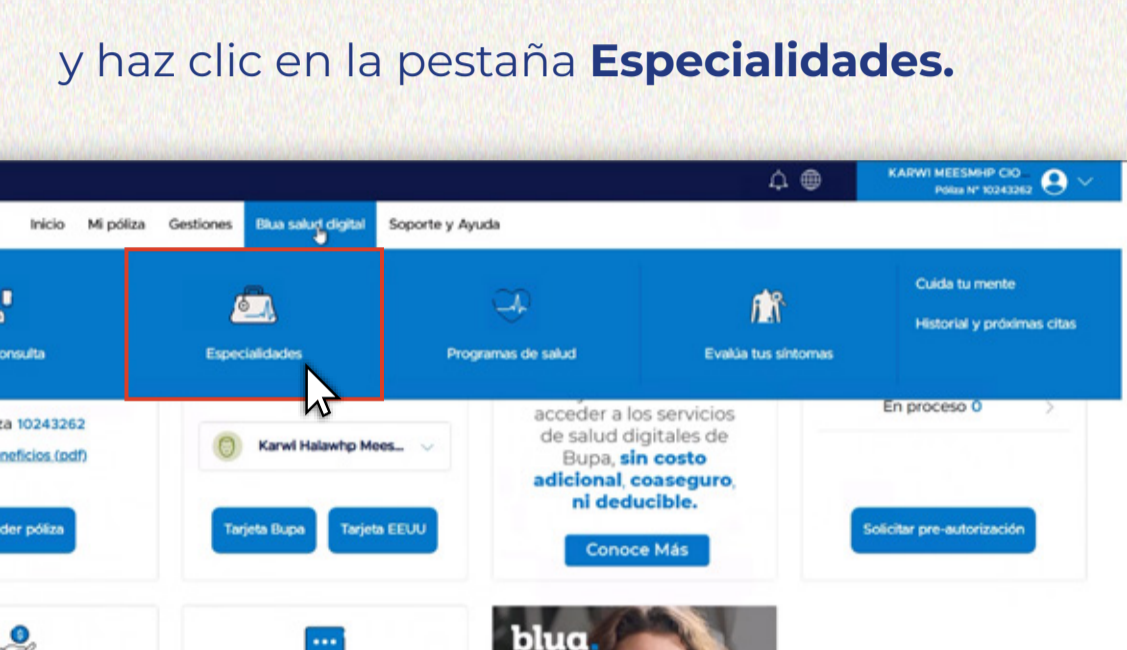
y haz clic en la pestaña **Especialidades.**

KARWI MEESMHP CIO
Póliza N° 10243262

Inicio Mi póliza Gestiones Blua salud digital Soporte y Ayuda

onsulta

Especialidades

Programas de salud

Evalúa tus síntomas

Cuida tu mente

Historial y próximas citas

za 10243262

neficios (pdf)

der póliza

Karwi Halawhp Mees...

Tarjeta Bupa

Tarjeta EEUU

acceder a los servicios de salud digitales de Bupa, sin costo adicional, coaseguro, ni deducible.

Conoce Más

En proceso 0

Solicitar pre-autorización

blua